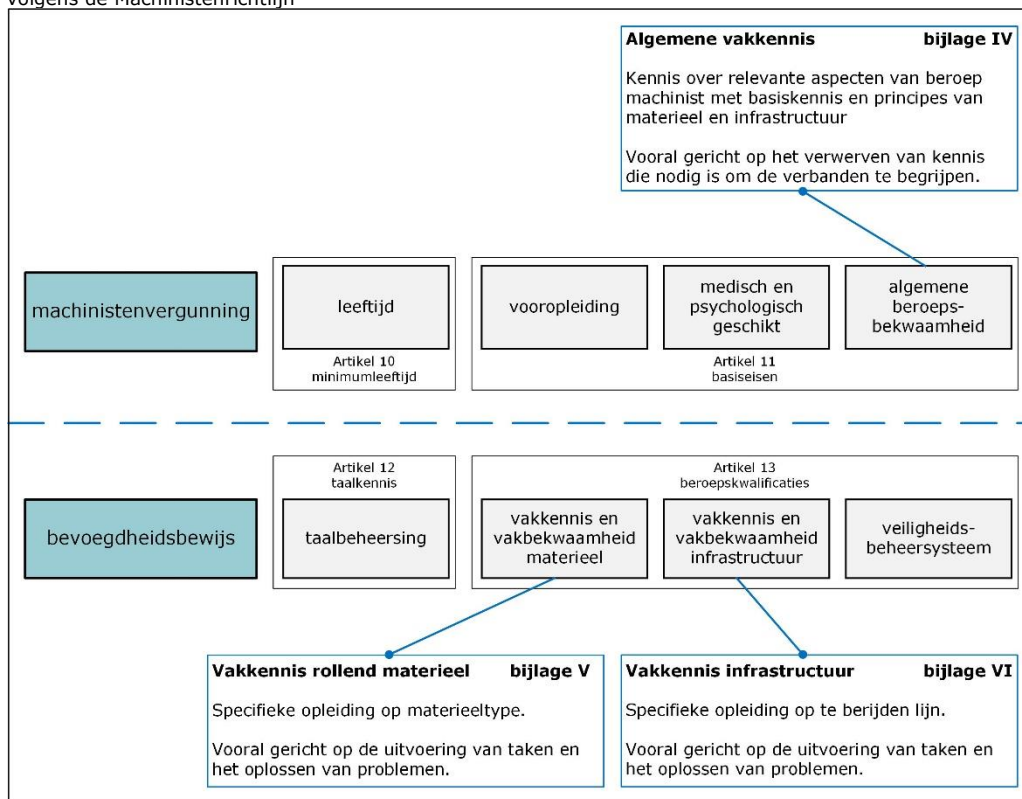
volgens de Machinistenrichtlijn

Algemene vakkennis bijlage IV

Kennis over relevante aspecten van beroep machinist met basiskennis en principes van materieel en infrastructuur

Vooral gericht op het verwerven van kennis die nodig is om de verbanden te begrijpen.

machinistenvergunning

leeftijd

Artikel 10
minimumleeftijd

vooropleiding

medisch en psychologisch geschikt

algemene beroeps-bekwaamheid

Artikel 11
basiseisen

bevoegdheidsbewijs

Artikel 12
taalkennis

taalbeheersing

Artikel 13
beroepskwalificaties

vakkennis en vakbekwaamheid materieel

vakkennis en vakbekwaamheid infrastructuur

veiligheids-beheersysteem

Vakkennis rollend materieel bijlage V

Specifieke opleiding op materieeltype.

Vooral gericht op de uitvoering van taken en het oplossen van problemen.

Vakkennis infrastructuur bijlage VI

Specifieke opleiding op te berijden lijn.

Vooral gericht op de uitvoering van taken en het oplossen van problemen.